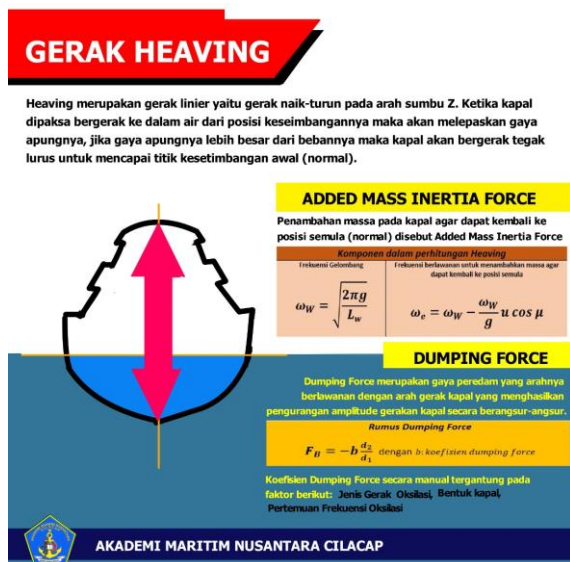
GERAK HEAVING

Heaving merupakan gerak linier yaitu gerak naik-turun pada arah sumbu Z. Ketika kapal dipaksa bergerak ke dalam air dari posisi keseimbangannya maka akan melepaskan gaya apungnya, jika gaya apungnya lebih besar dari bebannya maka kapal akan bergerak tegak lurus untuk mencapai titik kesetimbangan awal (normal).

ADDED MASS INERTIA FORCE

Penambahan massa pada kapal agar dapat kembali ke posisi semula (normal) disebut Added Mass Inertia Force

Komponen dalam perhitungan Heaving

| Frekuensi Gelombang | Frekuensi berlawanan untuk menambahkan massa agar dapat kembali ke posisi semula |
|---|---|
| $\omega_W = \sqrt{\frac{2\pi g}{L_w}}$ | $\omega_e = \omega_W - \frac{\omega_W}{g} u \cos \mu$ |

DUMPING FORCE

Dumping Force merupakan gaya peredam yang arahnya berlawanan dengan arah gerak kapal yang menghasilkan pengurangan amplitude gerakan kapal secara berangsur-angsur.

Rumus Dumping Force

$F_B = -b \frac{d_2}{d_1}$ dengan $b$: koefisien dumping force

Koefisien Dumping Force secara manual tergantung pada faktor berikut: Jenis Gerak Oksilasi, Bentuk kapal, Pertemuan Frekuensi Oksilasi

AKADEMI MARITIM NUSANTARA CILACAP